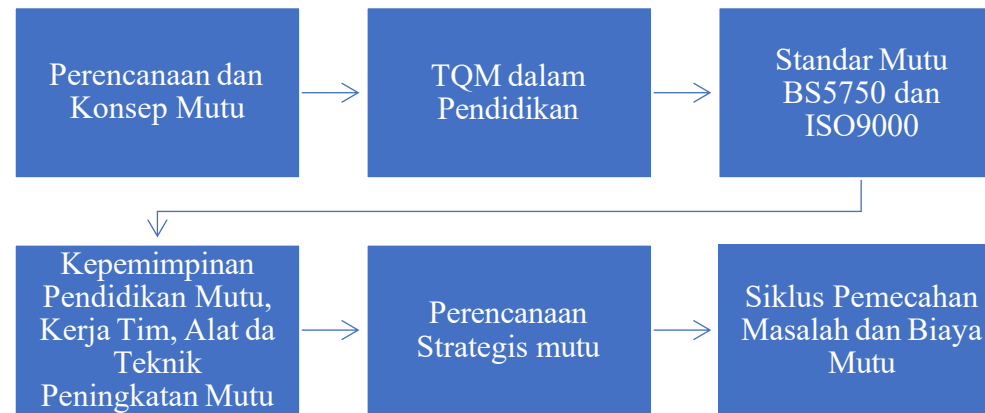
Perencanaan dan Konsep Mutu

TQM dalam Pendidikan

Standar Mutu BS5750 dan ISO9000

Kepemimpinan Pendidikan Mutu, Kerja Tim, Alat da Teknik Peningkatan Mutu

Perencanaan Strategis mutu

Siklus Pemecahan Masalah dan Biaya Mutu